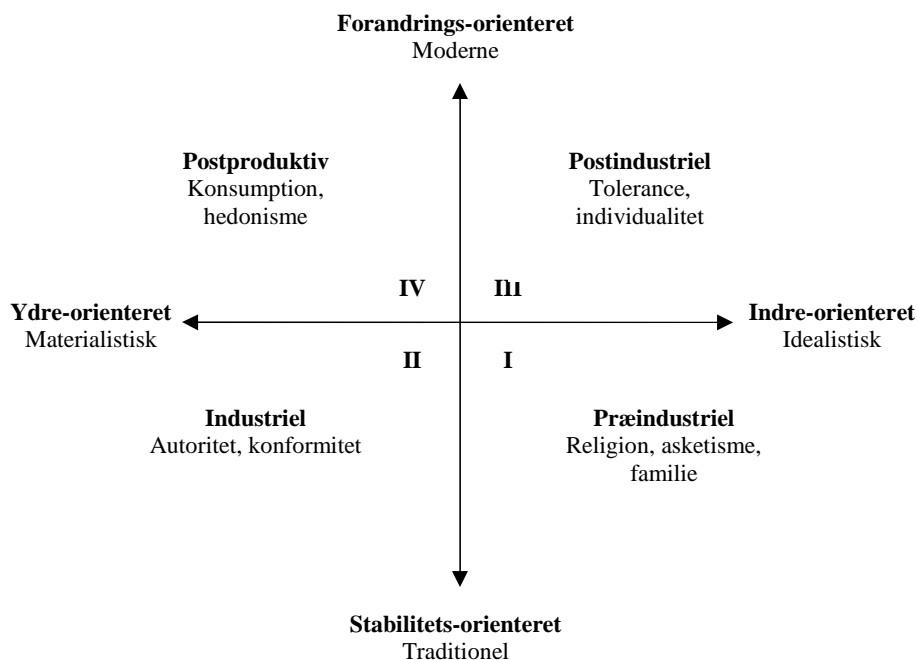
**Forandrings-orienteret**
Moderne

**Postproduktiv**
Konsumption, hedonisme

**Postindustriel**
Tolerance, individualitet

**IV**

**Iı1**

**Ydre-orienteret**
Materialistisk

**Indre-orienteret**
Idealistisk

**II**

**I**

**Industriel**
Autoritet, konformitet

**Præindustriel**
Religion, asketisme, familie

**Stabilitets-orienteret**
Traditionel